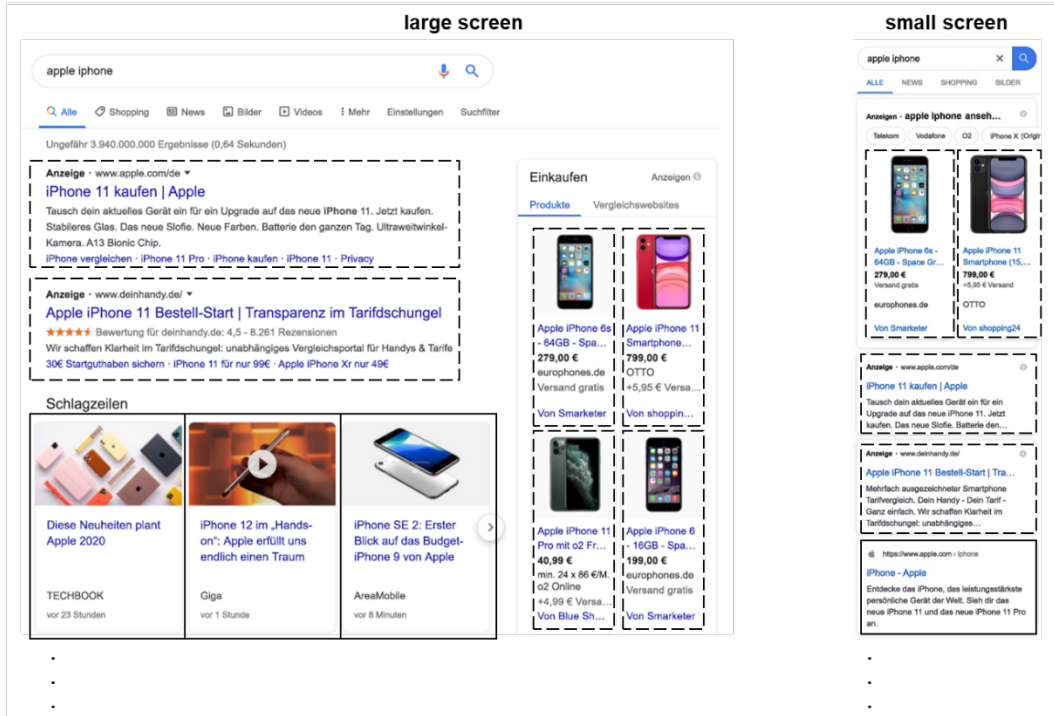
large screen

apple iphone

Alle Shopping News Bilder Videos Mehr Einstellungen Suchfilter

Ungefähr 3.940.000.000 Ergebnisse (0,64 Sekunden)

Anzeige · www.apple.com/de
iPhone 11 kaufen | Apple
Tausch dein aktuelles Gerät ein für ein Upgrade auf das neue iPhone 11. Jetzt kaufen. Stabileres Glas. Das neue Slofie. Neue Farben. Batterie den ganzen Tag. Ultraweitwinkel-Kamera. A13 Bionic Chip.
iPhone vergleichen · iPhone 11 Pro · iPhone kaufen · iPhone 11 · Privacy

Anzeige · www.deinhandy.de/
Apple iPhone 11 Bestell-Start | Transparenz im Tarifdschungel
★★★★★ Bewertung für deinhandy.de: 4,5 - 8.261 Rezensionen
Wir schaffen Klarheit im Tarifdschungel: unabhängiges Vergleichsportal für Handys & Tarife
30€ Startguthaben sichern · iPhone 11 für nur 99€ · Apple iPhone Xr nur 49€

Schlagzeilen

Diese Neuheiten plant Apple 2020
TECHBOOK
vor 23 Stunden

iPhone 12 im „Hands-on": Apple erfüllt uns endlich einen Traum
Giga
vor 1 Stunde

iPhone SE 2: Erster Blick auf das Budget-iPhone 9 von Apple
AreaMobile
vor 8 Minuten

Einkaufen Anzeigen
Produkte Vergleichswebsites

Apple iPhone 6s - 64GB - Spa...
279,00 €
europhones.de
Versand gratis
Von Smarketer

Apple iPhone 11 Smartphone...
799,00 €
OTTO
+5,95 € Versa...
Von shoppin...

Apple iPhone 11 Pro mit o2 Fr...
40,99 €
min. 24 x 86 €/M.
o2 Online
+4,99 € Versa...
Von Blue Sh...

Apple iPhone 6 - 16GB - Spa...
199,00 €
europhones.de
Versand gratis
Von Smarketer

.
.
.

small screen

apple iphone

ALLE NEWS SHOPPING BILDER

Anzeigen · apple iphone anseh...

Telekom Vodafone O2 iPhone X (Origin

Apple iPhone 6s - 64GB - Space Gr...
279,00 €
Versand gratis
europhones.de
Von Smarketer

Apple iPhone 11 Smartphone (15,...
799,00 €
+5,95 € Versand
OTTO
Von shopping24

Anzeige · www.apple.com/de
iPhone 11 kaufen | Apple
Tausch dein aktuelles Gerät ein für ein Upgrade auf das neue iPhone 11. Jetzt kaufen. Das neue Slofie. Batterie den...

Anzeige · www.deinhandy.de/
Apple iPhone 11 Bestell-Start | Tra...
Mehrfach ausgezeichneter Smartphone Tarifvergleich. Dein Handy - Dein Tarif - Ganz einfach. Wir schaffen Klarheit im Tarifdschungel: unabhängiges...

https://www.apple.com › iphone
iPhone - Apple
Entdecke das iPhone, das leistungsstärkste persönliche Gerät der Welt. Sieh dir das neue iPhone 11 und das neue iPhone 11 Pro an.

.
.
.